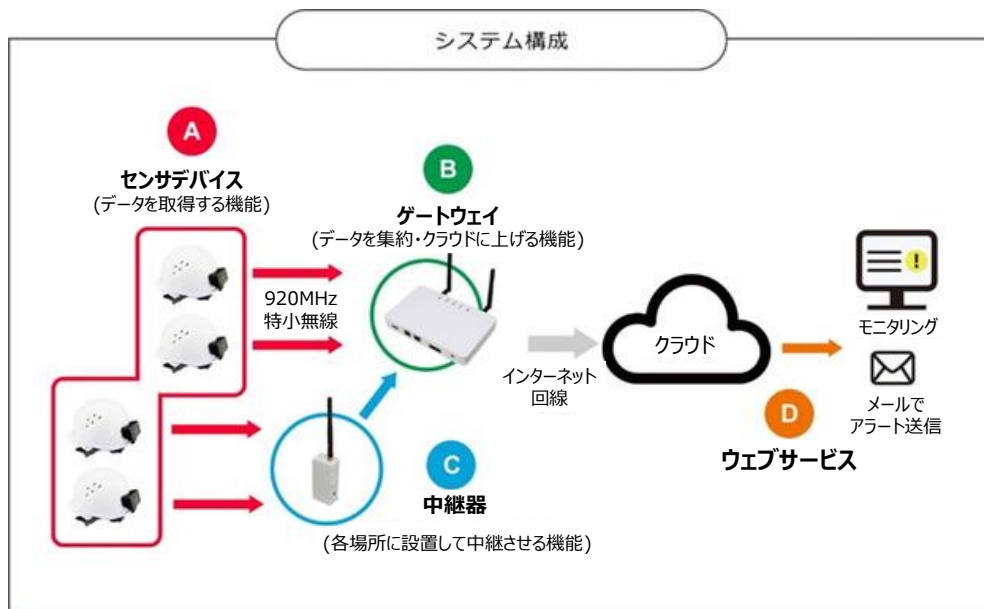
システム構成

A

センサデバイス
(データを取得する機能)

B

ゲートウェイ
(データを集約・クラウドに上げる機能)

920MHz
特小無線

インターネット
回線

クラウド

モニタリング

メールで
アラート送信

D

ウェブサービス

C

中継器

(各場所に設置して中継させる機能)